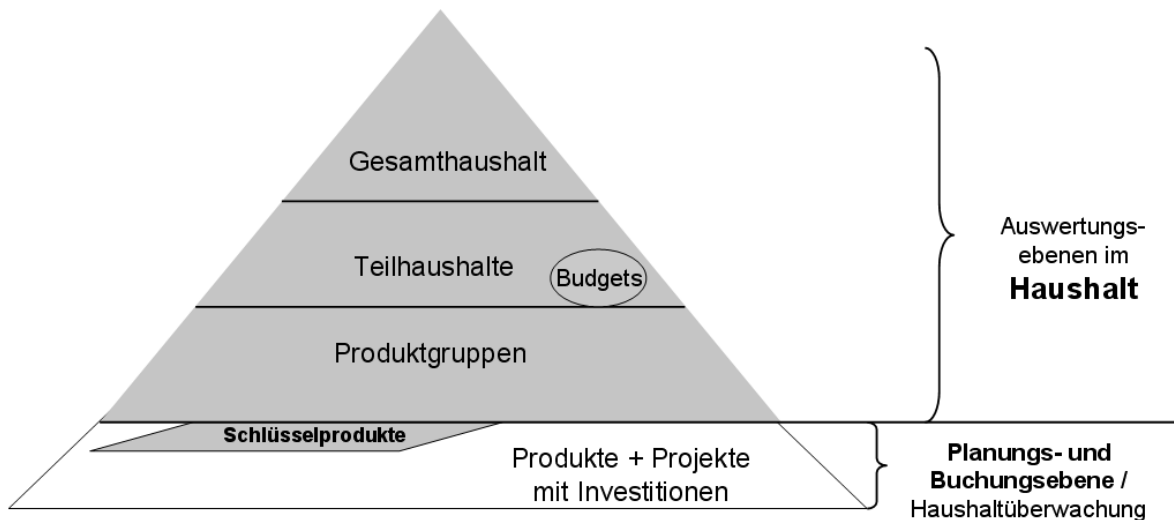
Gesamthaushalt

Teilhaushalte

Budgets

Produktgruppen

Schlüsselprodukte

Produkte + Projekte mit Investitionen

Auswertungsebenen im **Haushalt**

**Planungs- und Buchungsebene /** Haushaltüberwachung